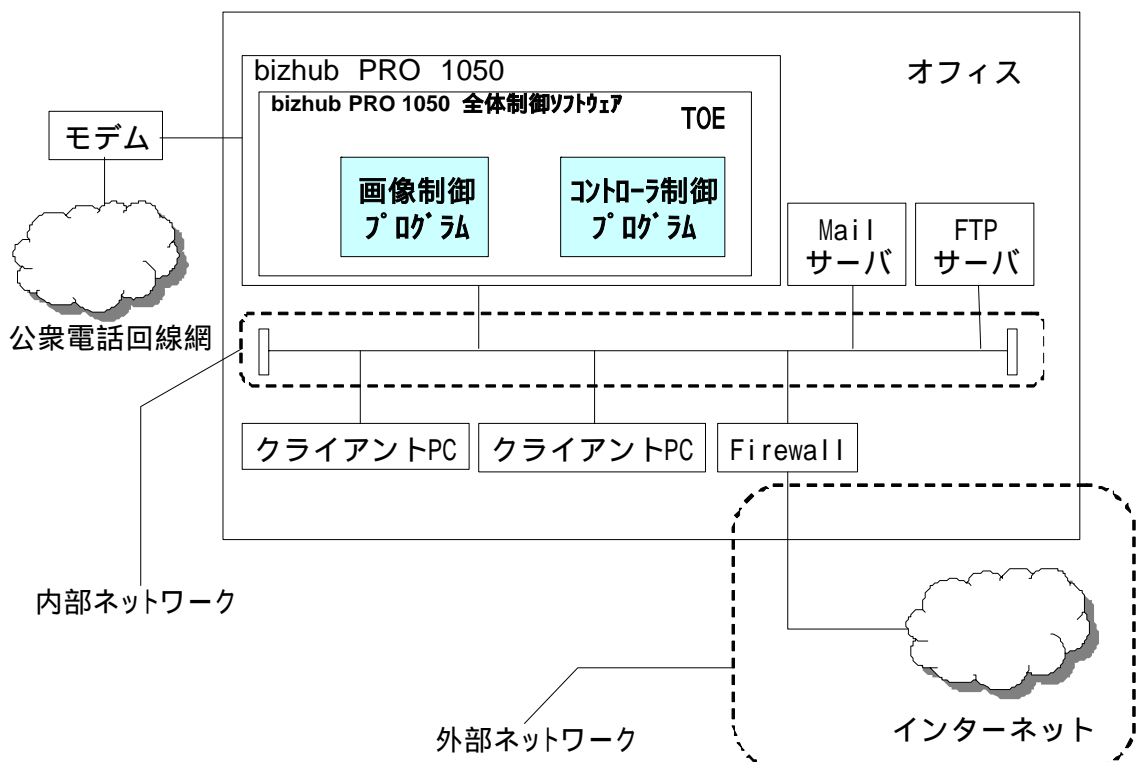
bizhub PRO 1050

オフィス

bizhub PRO 1050 全体制御ソフトウェア

TOE

モデム

画像制御プログラム

コントローラ制御プログラム

Mail サーバ

FTP サーバ

公衆電話回線網

クライアントPC

クライアントPC

Firewall

内部ネットワーク

外部ネットワーク

インターネット